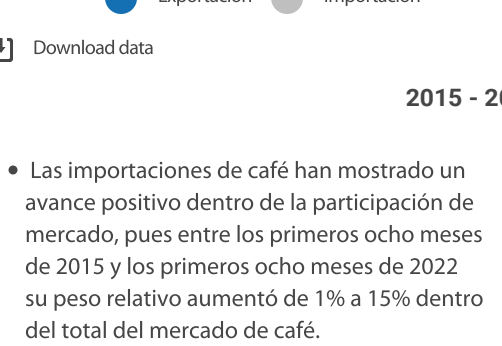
Exportación Importación

Download data

2015 - 20

• Las importaciones de café han mostrado un avance positivo dentro de la participación de mercado, pues entre los primeros ocho meses de 2015 y los primeros ocho meses de 2022 su peso relativo aumentó de 1% a 15% dentro del total del mercado de café.